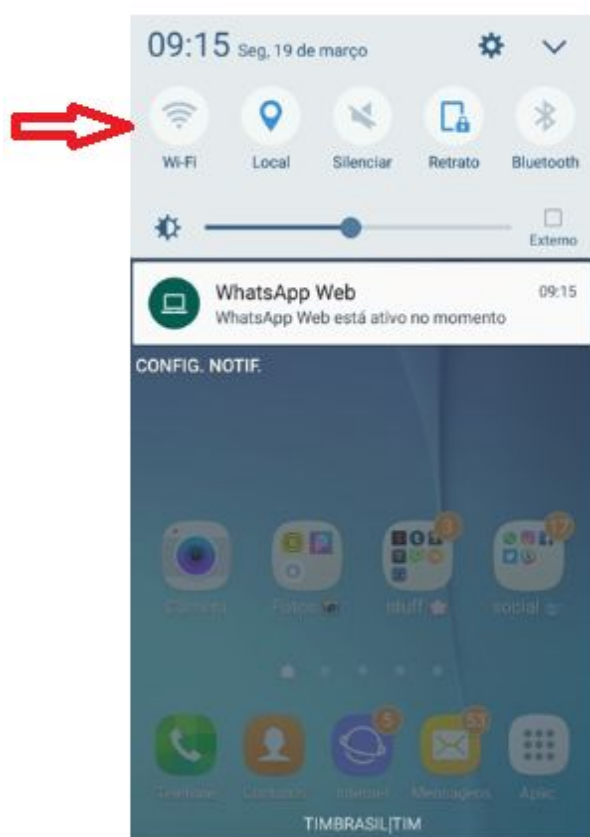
09:15 Seg, 19 de março

Wi-Fi
Local
Silenciar
Retrato
Bluetooth

Externo

WhatsApp Web
09:15
WhatsApp Web está ativo no momento

CONFIG. NOTIF.

Câmera
Fotos
stuff
social

5
53

Telefone
Contatos
Internet
Mensagens
Aplic.

TIMBRASIL|TIM